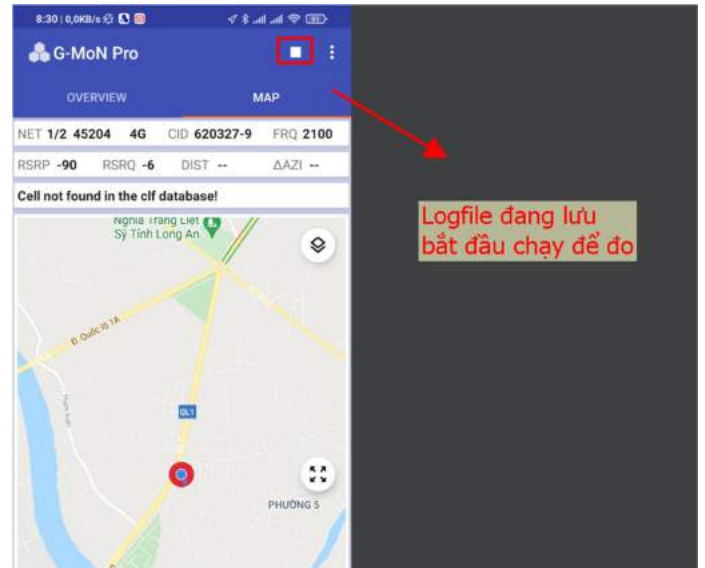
8:30 | 0,0KB/s

G-MoN Pro

OVERVIEW MAP

NET 1/2 45204 4G CID 620327-9 FRQ 2100

RSRP -90 RSRQ -6 DIST -- ΔAZI --

Cell not found in the clf database!

Nghĩa Trang Liệt Sỹ Tỉnh Long An

Đ. Quốc lộ 1A

QL1

PHƯỜNG 5

Logfile đang lưu bắt đầu chạy để đo